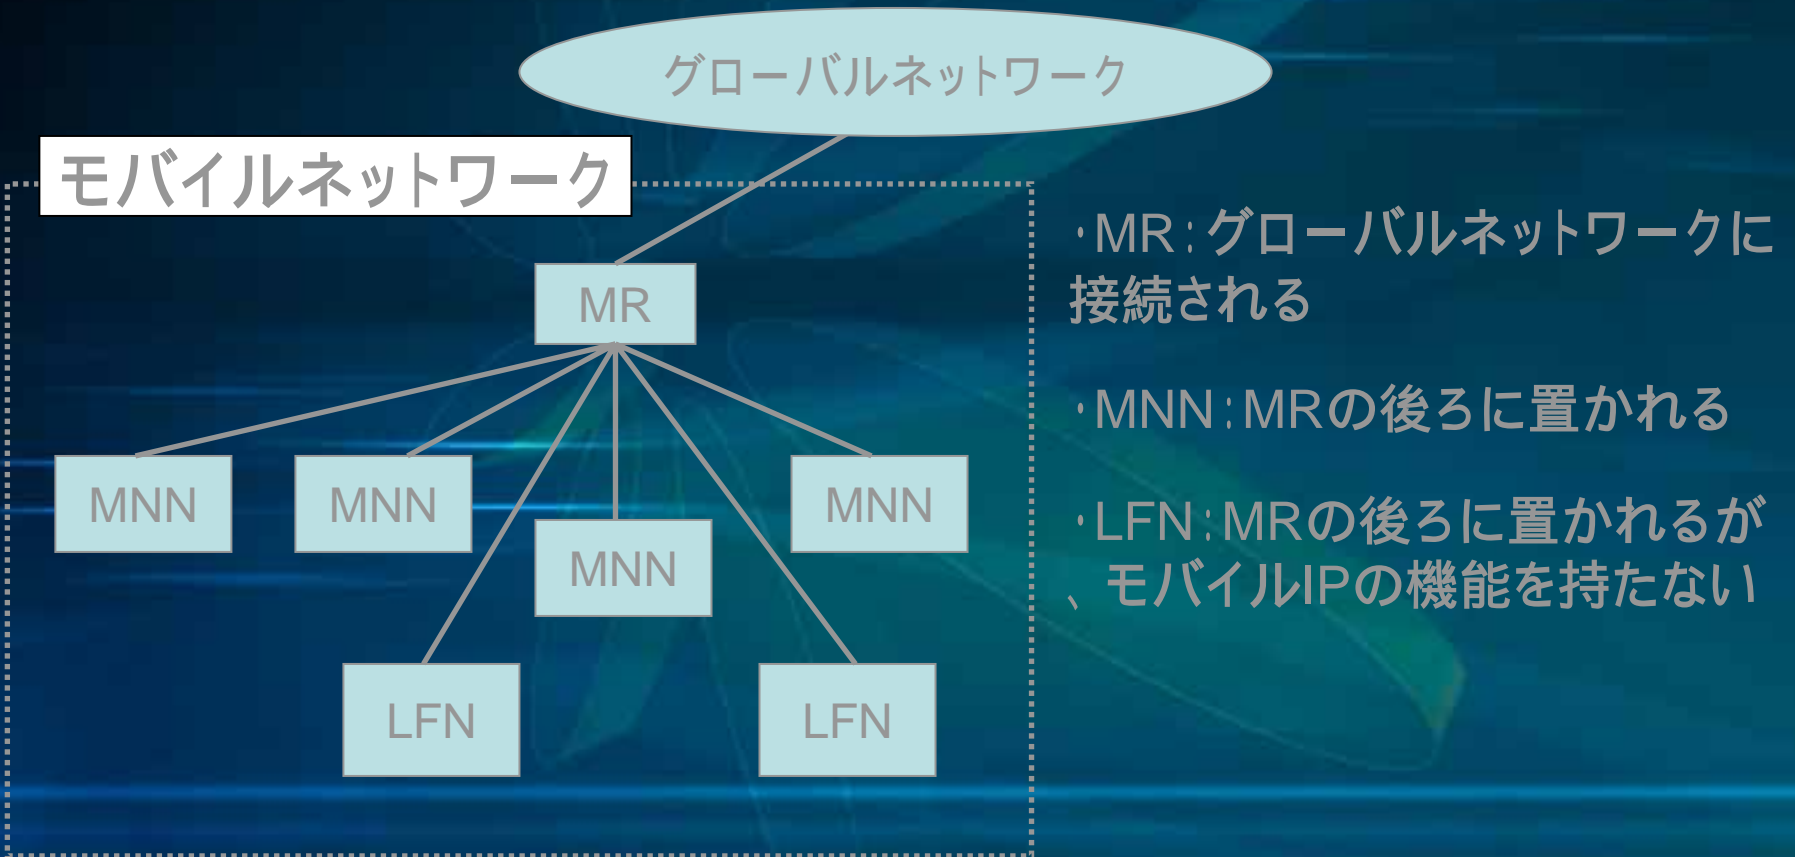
グローバルネットワーク

モバイルネットワーク

MR

MNN

MNN

MNN

MNN

LFN

LFN

・MR：グローバルネットワークに接続される

・MNN：MRの後ろに置かれる

・LFN：MRの後ろに置かれるが、モバイルIPの機能を持たない